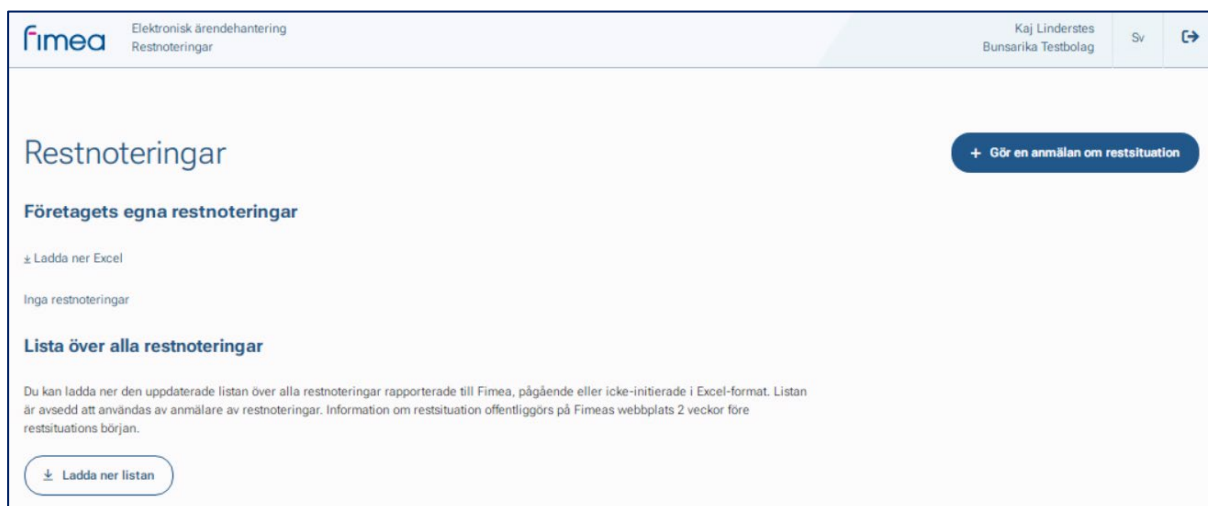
fimea

Elektronisk ärendehantering
Restnoteringar

Kaj Linderstes
Bunsarika Testbolag

Sv

Restnoteringar

+ Gör en anmälan om restsituation

Företagets egna restnoteringar

⤓ Ladda ner Excel

Inga restnoteringar

Lista över alla restnoteringar

Du kan ladda ner den uppdaterade listan över alla restnoteringar rapporterade till Fimea, pågående eller icke-initierade i Excel-format. Listan är avsedd att användas av anmälare av restnoteringar. Information om restsituation offentliggörs på Fimeas webbplats 2 veckor före restsituations början.

⤓ Ladda ner listan